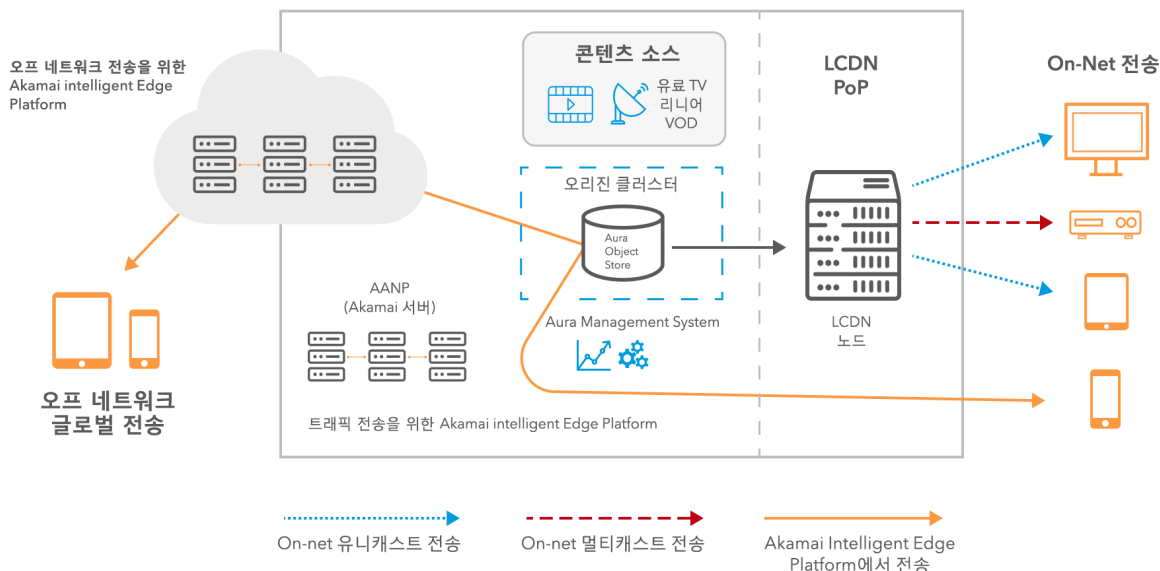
오프 네트워크 전송을 위한 Akamai intelligent Edge Platform

콘텐츠 소스

유료 TV
리니어
VOD

LCDN
PoP

On-Net 전송

오리진 클러스터

Aura
Object
Store

AANP
(Akamai 서버)

Aura Management System

LCDN
노드

오프 네트워크
글로벌 전송

트래픽 전송을 위한 Akamai intelligent Edge Platform

On-net 유니캐스트 전송

On-net 멀티캐스트 전송

Akamai Intelligent Edge Platform에서 전송